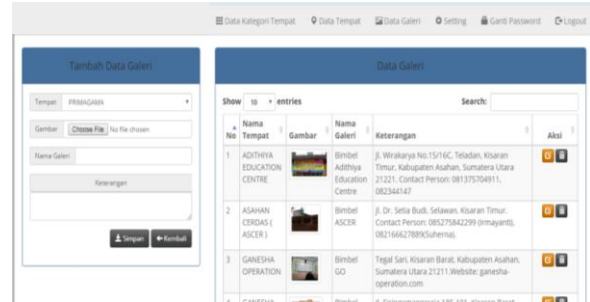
Data Kategori Tempat  Data Tempat  Data Galeri  Setting  Ganti Password  Logout

Tambah Data Galeri

Tempat PRIMAGAMA

Gambar Choose File No file chosen

Nama Galeri

Keterangan

Simpan  Kembali

Data Galeri

Show 10 entries

Search:

| No | Nama Tempat | Gambar | Nama Galeri | Keterangan | Aksi |
|---|---|---|---|---|---|
| 1 | ADITHIYA EDUCATION CENTRE | | Bimbel Adithiya Education Centre | Jl. Wirakarya No.15/16C, Teladan, Kisaran Timur, Kabupaten Asahan, Sumatera Utara 21221. Contact Person: 081375704911, 082344147 | |
| 2 | ASAHAN CERDAS ( ASCER ) | | Bimbel ASCER | Jl. Dr. Setia Budi, Selawan, Kisaran Timur. Contact Person: 085275842299 (Irmayanti), 082166627889(Suherna). | |
| 3 | GANESHA OPERATION | | Bimbel GO | Tegal Sari, Kisaran Barat, Kabupaten Asahan, Sumatera Utara 21211.Website: ganesha-operation.com | |
| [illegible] | GANESHA | | Bimbel | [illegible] | |